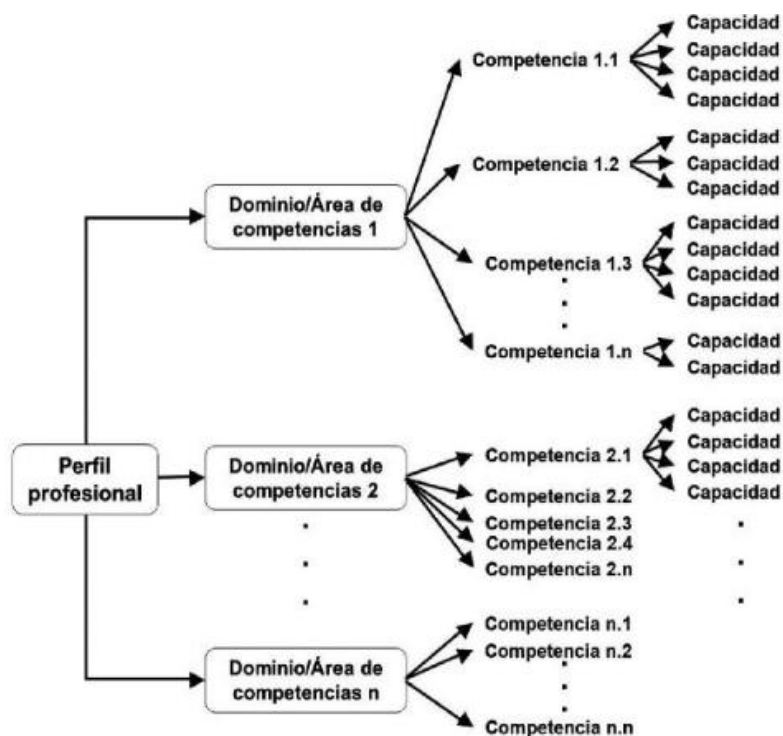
Perfil profesional

Dominio/Área de competencias 1

Competencia 1.1
Capacidad
Capacidad
Capacidad
Capacidad

Competencia 1.2
Capacidad
Capacidad
Capacidad

Competencia 1.3
Capacidad
Capacidad
Capacidad
Capacidad

Competencia 1.n
Capacidad
Capacidad

Dominio/Área de competencias 2

Competencia 2.1
Capacidad
Capacidad
Capacidad
Capacidad

Competencia 2.2
Competencia 2.3
Competencia 2.4
Competencia 2.n

Dominio/Área de competencias n

Competencia n.1
Competencia n.2
Competencia n.n